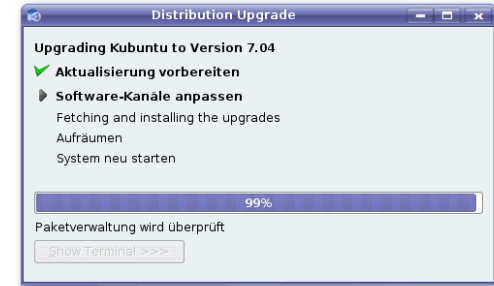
Distribution Upgrade

Upgrading Kubuntu to Version 7.04

Aktualisierung vorbereiten

Software-Kanäle anpassen

Fetching and installing the upgrades

Aufräumen

System neu starten

99%

Paketverwaltung wird überprüft

Show Terminal >>>